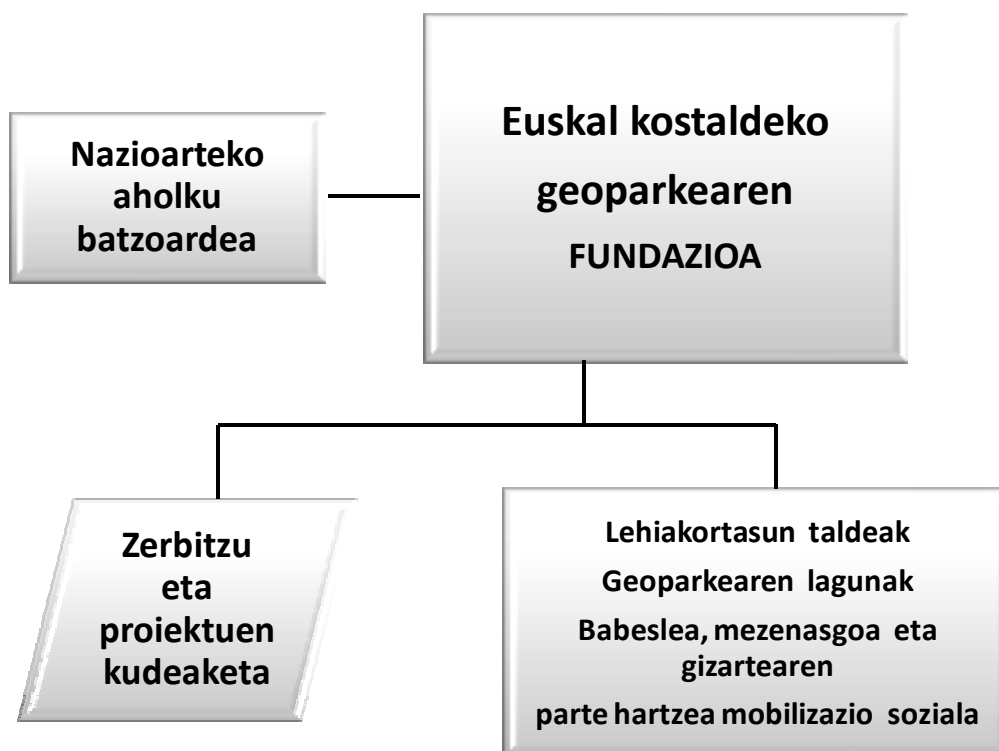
Nazioarteko aholku batzoardea

Euskal kostaldeko geoparkearen
FUNDAZIOA

Zerbitzu eta proiektuen kudeaketa

Lehiakortasun taldeak
Geoparkearen lagunak
Babeslea, mezenasgoa eta gizartearen
parte hartzea mobilizazio soziala